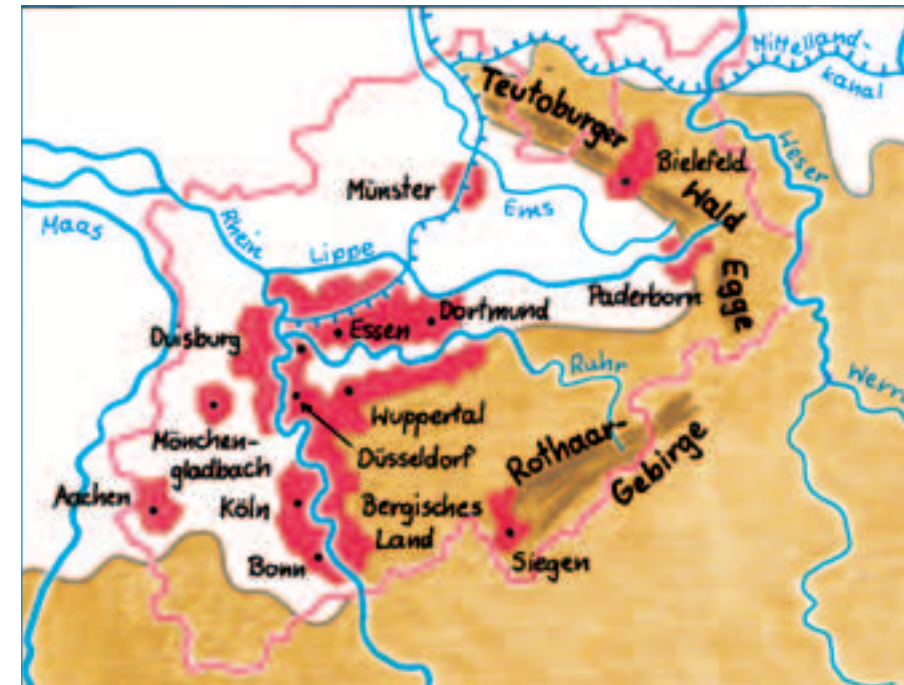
Mittelland-
kanal

Teutoburger
Wald

Bielefeld

Weser

Münster

Ems

Maas

Rhein

Lippe

Egge

Paderborn

Dortmund

Essen

Duisburg

Ruhr

Werra

Wuppertal

Mönchen-
gladbach

Düsseldorf

Rothaar-
Gebirge

Aachen

Köln

Bergisches
Land

Siegen

Bonn